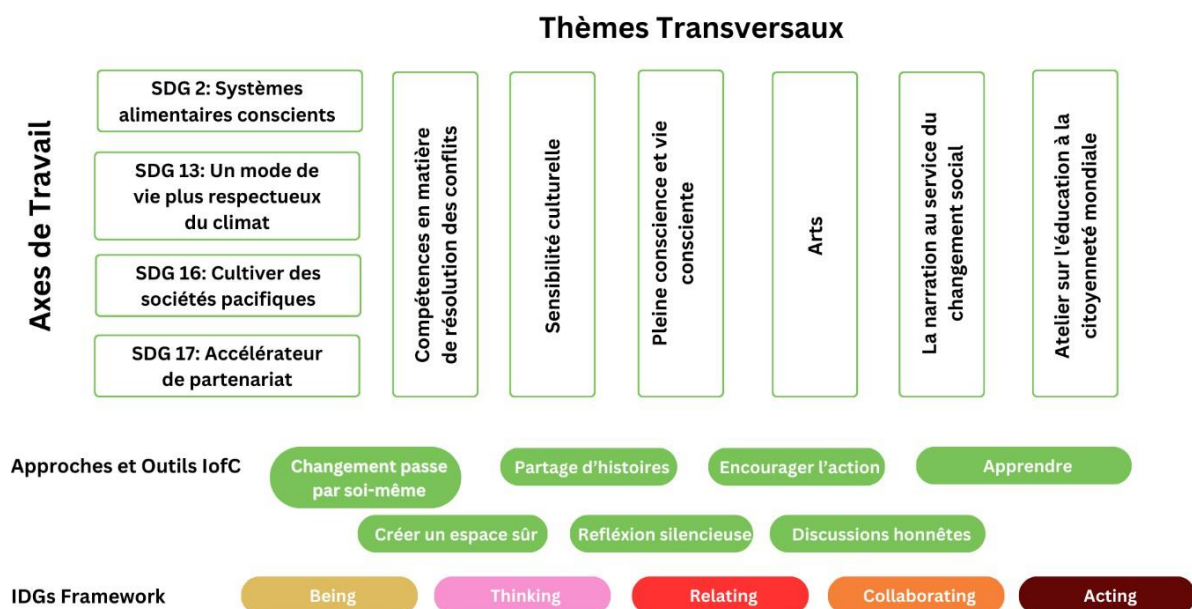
Thèmes Transversaux

Axes de Travail

SDG 2: Systèmes alimentaires conscients

SDG 13: Un mode de vie plus respectueux du climat

SDG 16: Cultiver des sociétés pacifiques

SDG 17: Accélérateur de partenariat

Compétences en matière de résolution des conflits

Sensibilité culturelle

Pleine conscience et vie consciente

Arts

La narration au service du changement social

Atelier sur l'éducation à la citoyenneté mondiale

Approches et Outils IofC

Changement passe par soi-même

Partage d'histoires

Encourager l'action

Apprendre

Créer un espace sûr

Refléxion silencieuse

Discussions honnêtes

IDGs Framework

Being

Thinking

Relating

Collaborating

Acting